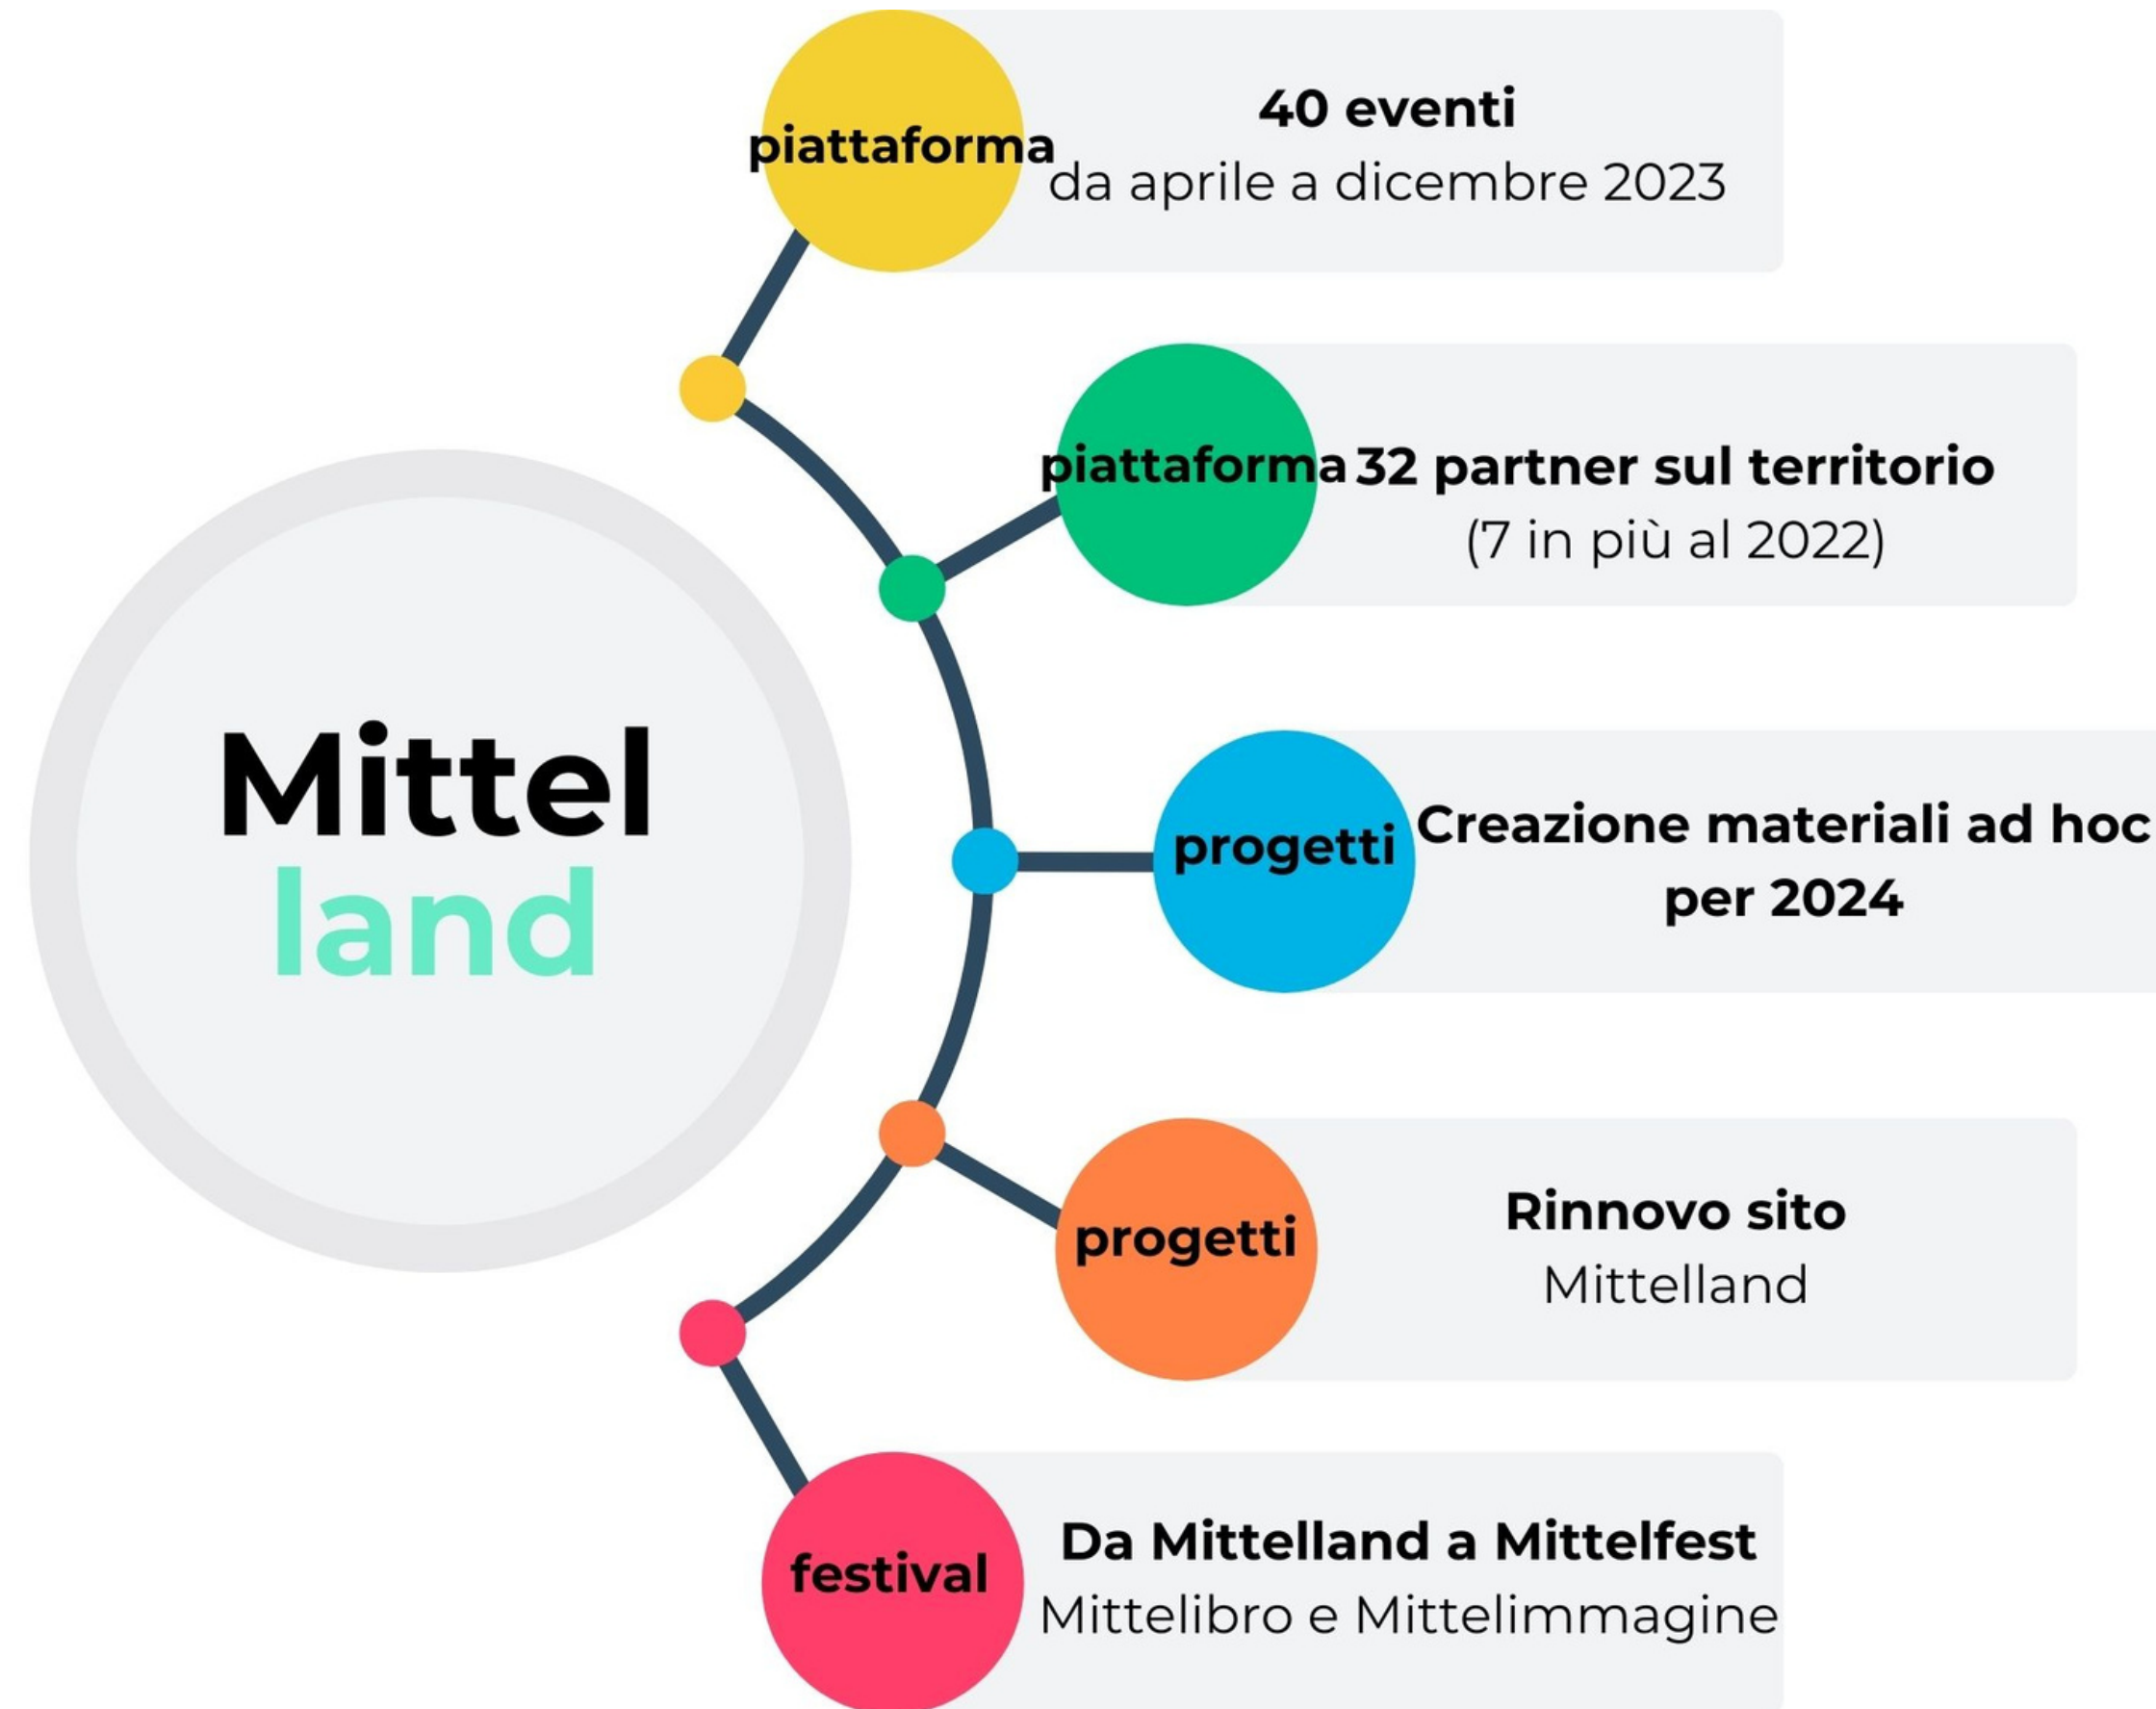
Mittel
land

piattaforma
40 eventi
da aprile a dicembre 2023

piattaforma
32 partner sul territorio
(7 in più al 2022)

progetti
Creazione materiali ad hoc per 2024

progetti
Rinnovo sito
Mittelland

festival
Da Mittelland a Mittelfest
Mittelibro e Mittelimmagine